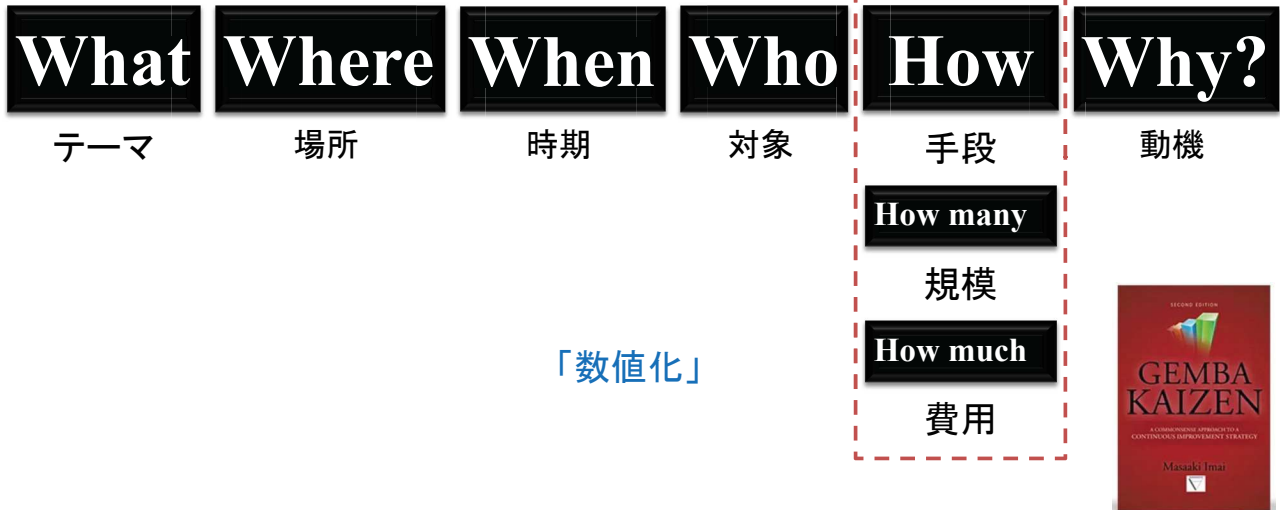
What
テーマ

Where
場所

When
時期

Who
対象

How
手段

How many
規模

How much
費用

Why?
動機

「数値化」

SECOND EDITION
GEMBA KAIZEN
A COMMONSENSE APPROACH TO A CONTINUOUS IMPROVEMENT STRATEGY
Masaaki Imai